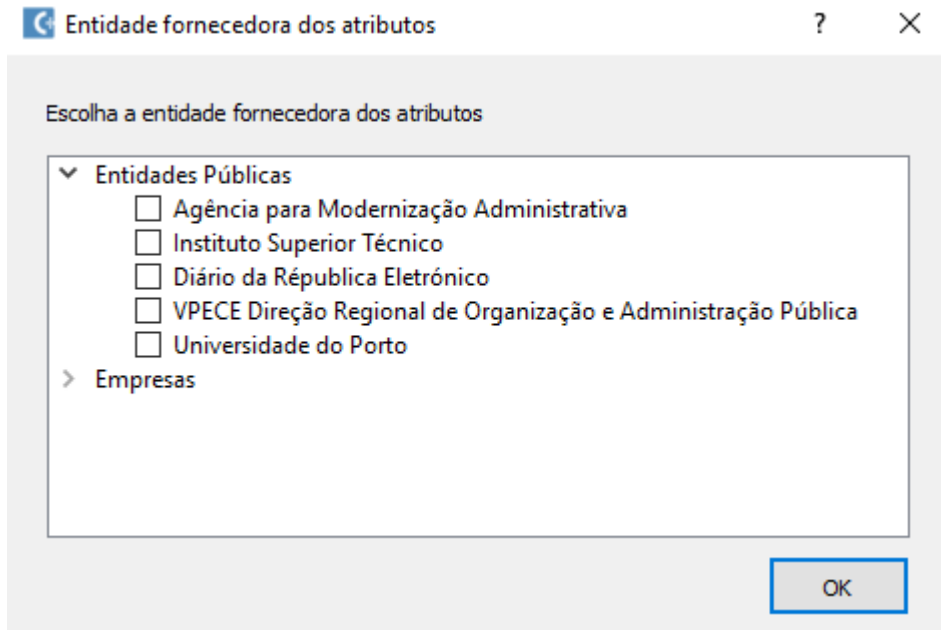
Entidade fornecedora dos atributos ? ×

Escolha a entidade fornecedora dos atributos

Entidades Públicas
Agência para Modernização Administrativa
Instituto Superior Técnico
Diário da Répubblica Eletrónico
VPECE Direção Regional de Organização e Administração Pública
Universidade do Porto
Empresas

OK